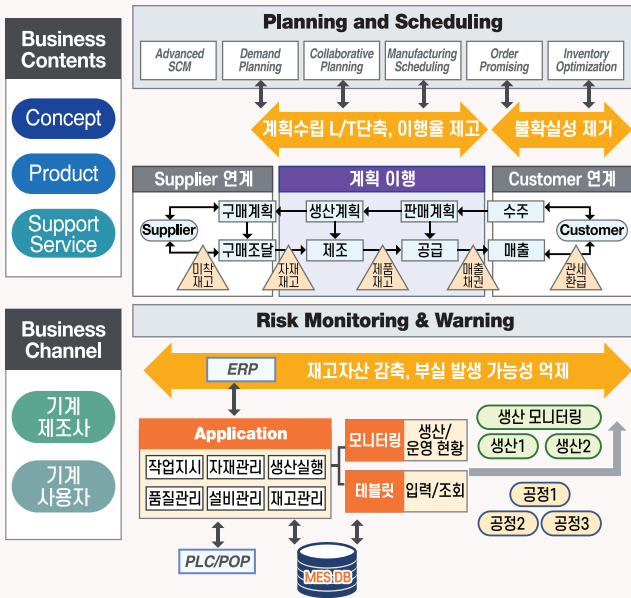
Business Contents

Concept

Product

Support Service

Business Channel

기계 제조사

기계 사용자

Planning and Scheduling

Advanced SCM

Demand Planning

Collaborative Planning

Manufacturing Scheduling

Order Promising

Inventory Optimization

계획수립 L/T단축, 이행율 제고

불확실성 제거

Supplier 연계

계획 이행

Customer 연계

Supplier

구매계획

생산계획

판매계획

수주

Customer

구매조달

제조

공급

매출

미착 재고

자재 재고

제품 재고

매출 채권

관세 환급

Risk Monitoring & Warning

ERP

재고자산 감축, 부실 발생 가능성 억제

Application

작업지시

자재관리

생산실행

품질관리

설비관리

재고관리

모니터링

생산/ 운영 현황

테블릿

입력/조회

생산 모니터링

생산1

생산2

공정1

공정2

공정3

PLC/POP

MES DB